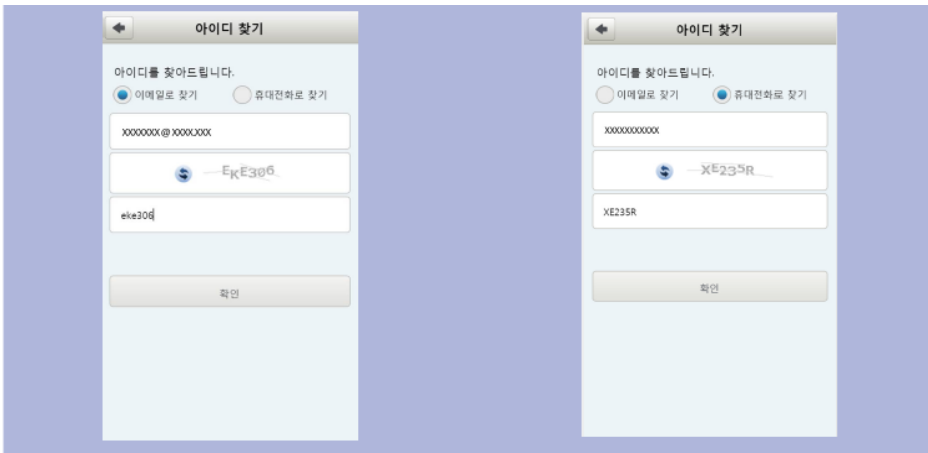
아이디 찾기

아이디를 찾아드립니다.

이메일로 찾기 휴대전화로 찾기

XXXXXXX@XXXX.XXX

EKE306

eke306

확인

아이디 찾기

아이디를 찾아드립니다.

이메일로 찾기 휴대전화로 찾기

XXXXXXXXXXX

XE235R

XE235R

확인